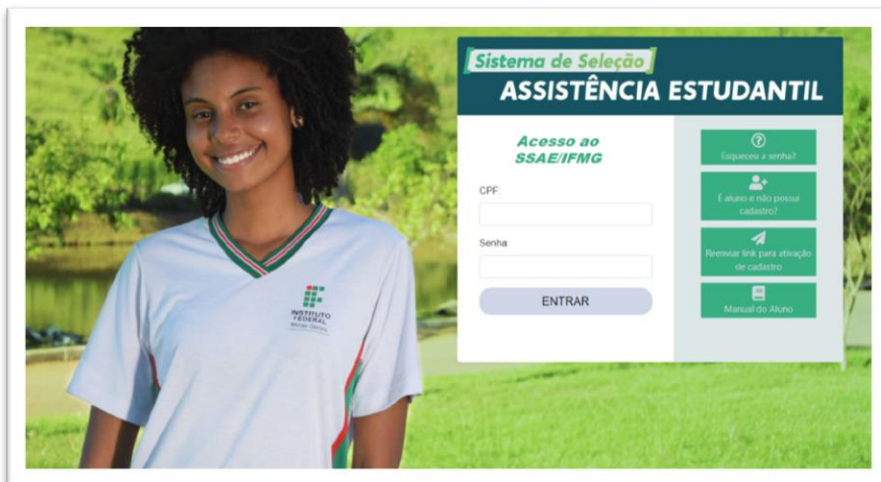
Sistema de Seleção
ASSISTÊNCIA ESTUDANTIL

Acesso ao SSAE/IFMG

CPF

Senha

ENTRAR

Esqueceu a senha?

É aluno e não possui cadastro?

Reenviar link para ativação de cadastro

Manual do Aluno

INSTITUTO FEDERAL
Minas Gerais